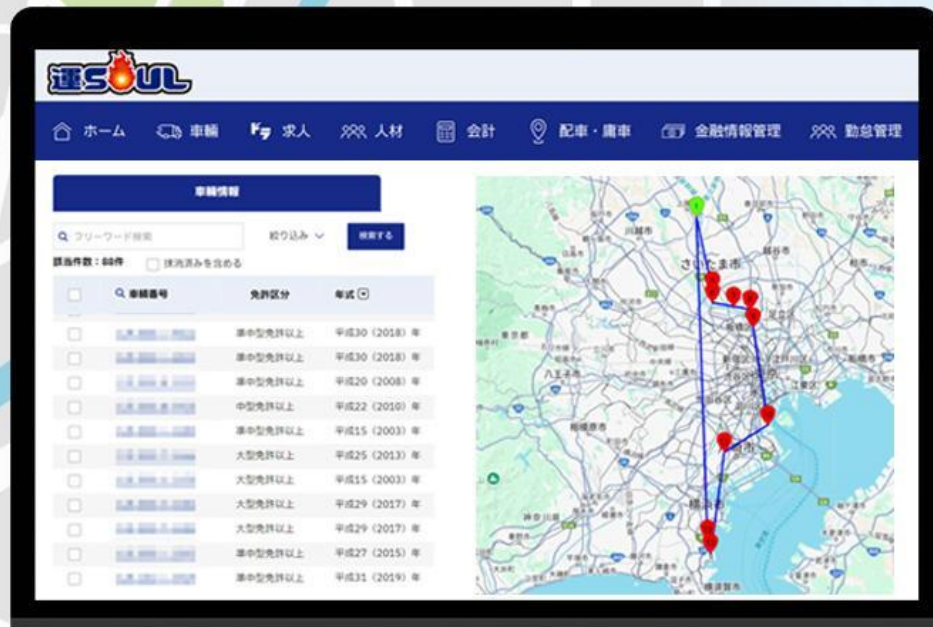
運SOUL

ホーム 車輌 求人 人材 会計 配車・庸車 金融情報管理 勤怠管理

車輌情報

フリーワード検索 絞り込み 検索する

該当件数：88件 抹消済みを含める

| | 車輌番号 | 免許区分 | 年式 |
|---|---|---|---|
| | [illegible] | 準中型免許以上 | 平成30（2018）年 |
| | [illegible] | 準中型免許以上 | 平成30（2018）年 |
| | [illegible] | 準中型免許以上 | 平成20（2008）年 |
| | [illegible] | 中型免許以上 | 平成22（2010）年 |
| | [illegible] | 準中型免許以上 | 平成15（2003）年 |
| | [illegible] | 大型免許以上 | 平成25（2013）年 |
| | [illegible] | 大型免許以上 | 平成15（2003）年 |
| | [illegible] | 大型免許以上 | 平成29（2017）年 |
| | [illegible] | 大型免許以上 | 平成29（2017）年 |
| | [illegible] | 準中型免許以上 | 平成27（2015）年 |
| | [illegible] | 準中型免許以上 | 平成31（2019）年 |

川越市 さいたま市 八王子市 横浜市 横須賀市